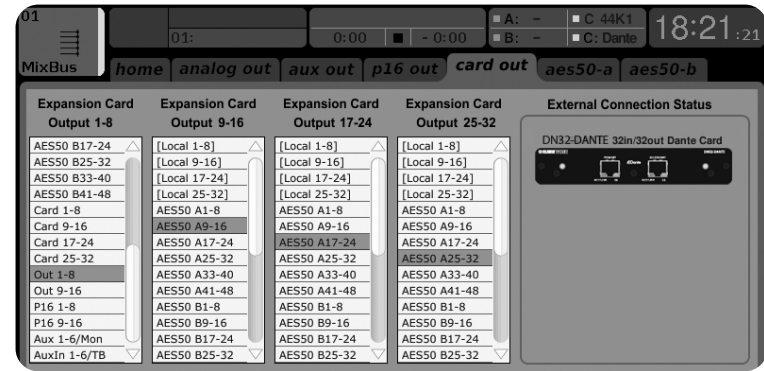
01

MixBus

01:

0:00

- 0:00

A: -

B: -

C 44K1

C: Dante

18:21:21

home | analog out | aux out | p16 out | card out | aes50-a | aes50-b

| Expansion Card Output 1-8 | Expansion Card Output 9-16 | Expansion Card Output 17-24 | Expansion Card Output 25-32 |
|---|---|---|---|
| AES50 B17-24 | [Local 1-8] | [Local 1-8] | [Local 1-8] |
| AES50 B25-32 | [Local 9-16] | [Local 9-16] | [Local 9-16] |
| AES50 B33-40 | [Local 17-24] | [Local 17-24] | [Local 17-24] |
| AES50 B41-48 | [Local 25-32] | [Local 25-32] | [Local 25-32] |
| Card 1-8 | AES50 A1-8 | AES50 A1-8 | AES50 A1-8 |
| Card 9-16 | AES50 A9-16 | AES50 A9-16 | AES50 A9-16 |
| Card 17-24 | AES50 A17-24 | AES50 A17-24 | AES50 A17-24 |
| Card 25-32 | AES50 A25-32 | AES50 A25-32 | AES50 A25-32 |
| Out 1-8 | AES50 A33-40 | AES50 A33-40 | AES50 A33-40 |
| Out 9-16 | AES50 A41-48 | AES50 A41-48 | AES50 A41-48 |
| P16 1-8 | AES50 B1-8 | AES50 B1-8 | AES50 B1-8 |
| P16 9-16 | AES50 B9-16 | AES50 B9-16 | AES50 B9-16 |
| Aux 1-6/Mon | AES50 B17-24 | AES50 B17-24 | AES50 B17-24 |
| AuxIn 1-6/TB | AES50 B25-32 | AES50 B25-32 | AES50 B25-32 |

External Connection Status

DN32-DANTE 32in/32out Dante Card

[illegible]